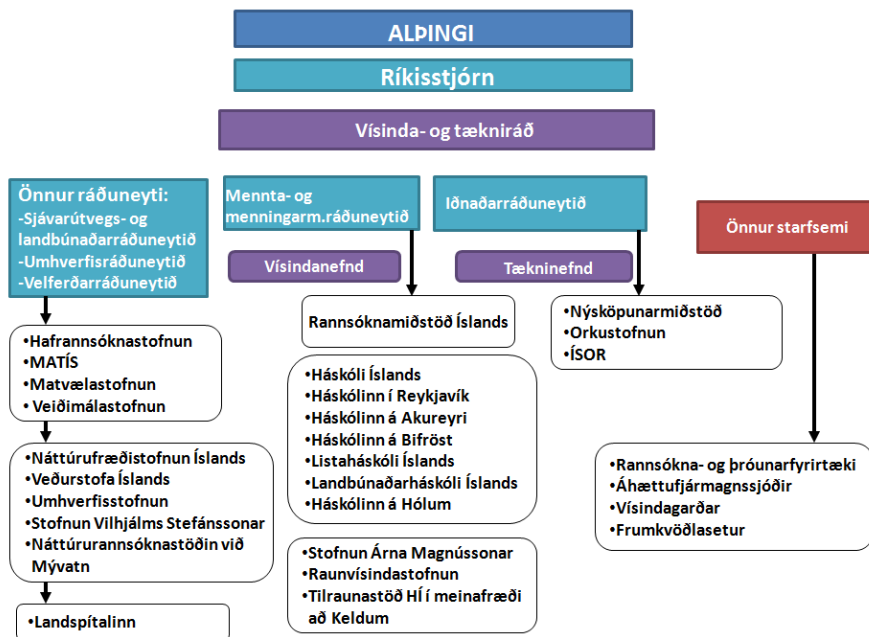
ALÞINGI

Ríkisstjórn

Vísinda- og tækniráð

Önnur ráðuneyti:
-Sjávarútvegs- og landbúnaðarráðuneytið
-Umhverfisráðuneytið
-Velferðarráðuneytið

Mennta- og menningarm.ráðuneytið

Iðnaðarráðuneytið

Önnur starfsemi

Vísindanefnd

Tækninefnd

•Hafrannsóknastofnun
•MATÍS
•Matvælastofnun
•Veiðimálastofnun

•Náttúrufræðistofnun Íslands
•Veðurstofa Íslands
•Umhverfisstofnun
•Stofnun Vilhjálms Stefánssonar
•Náttúrurannsóknastöðin við Mývatn

•Landspítalinn

Rannsóknamiðstöð Íslands

•Háskóli Íslands
•Háskólinn í Reykjavík
•Háskólinn á Akureyri
•Háskólinn á Bifröst
•Listaháskóli Íslands
•Landbúnaðarháskóli Íslands
•Háskólinn á Hólum

•Stofnun Árna Magnússonar
•Raunvísindastofnun
•Tilraunastöð HÍ í meinafræði að Keldum

•Nýsköpunarmiðstöð
•Orkustofnun
•ÍSOR

•Rannsókna- og þróunarfyrirtæki
•Áhættufjármagnssjóðir
•Vísindagarðar
•Frumkvöðlasetur